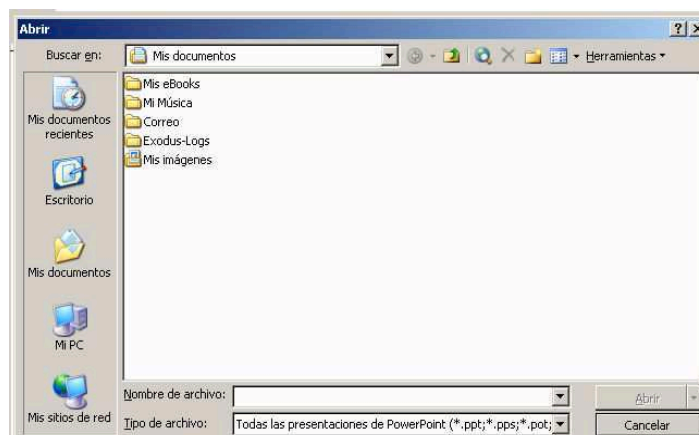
Abrir

?

Buscar en: Mis documentos

Herramientas

Mis documentos recientes

Escritorio

Mis documentos

Mi PC

Mis sitios de red

Mis eBooks
Mi Música
Correo
Exodus-Logs
Mis imágenes

Nombre de archivo:

Tipo de archivo: Todas las presentaciones de PowerPoint (*.ppt;*.pps;*.pot;

Abrir

Cancelar